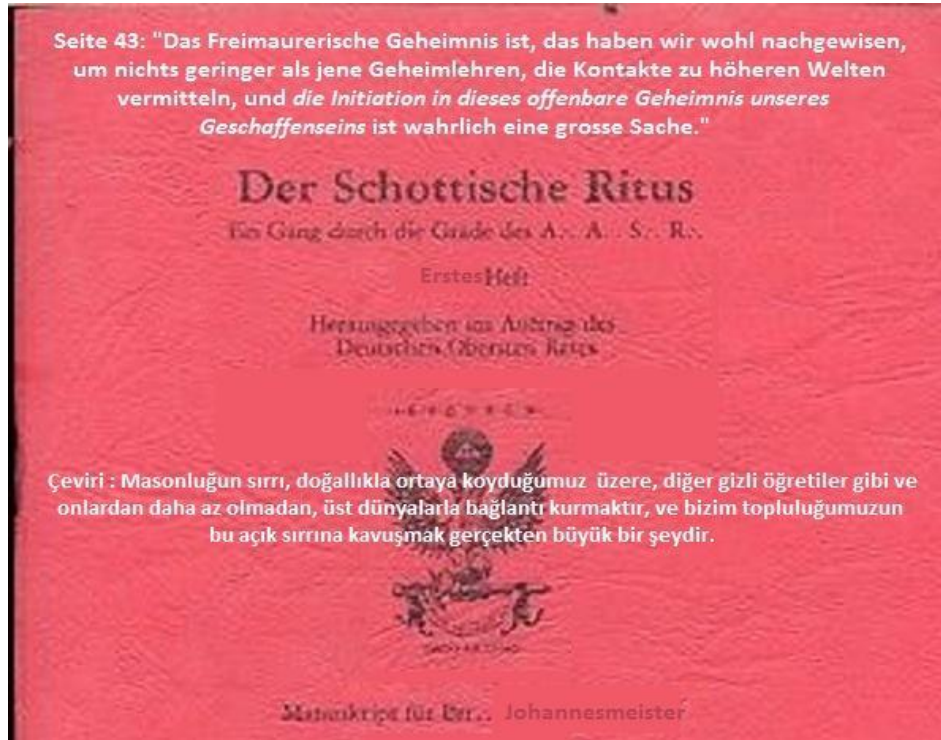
Seite 43: "Das Freimaurerische Geheimnis ist, das haben wir wohl nachgewisen, um nichts geringer als jene Geheimlehren, die Kontakte zu höheren Welten vermitteln, und *die Initiation in dieses offenbare Geheimnis unseres Geschaffenseins* ist wahrlich eine grosse Sache."

Der Schottische Ritus

Ein Gang durch die Grade des A∴ A∴ S∴ R∴

Erstes Heft

Herausgegeben im Auftrag des Deutschen Obersten Rates

Çeviri : Masonluğun sırrı, doğallıkla ortaya koyduğumuz üzere, diğer gizli öğretiler gibi ve onlardan daha az olmadan, üst dünyalarla bağlantı kurmaktır, ve bizim topluluğumuzun bu açık sırrına kavuşmak gerçekten büyük bir şeydir.

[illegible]

Manuskript für Br∴ Johannesmeister